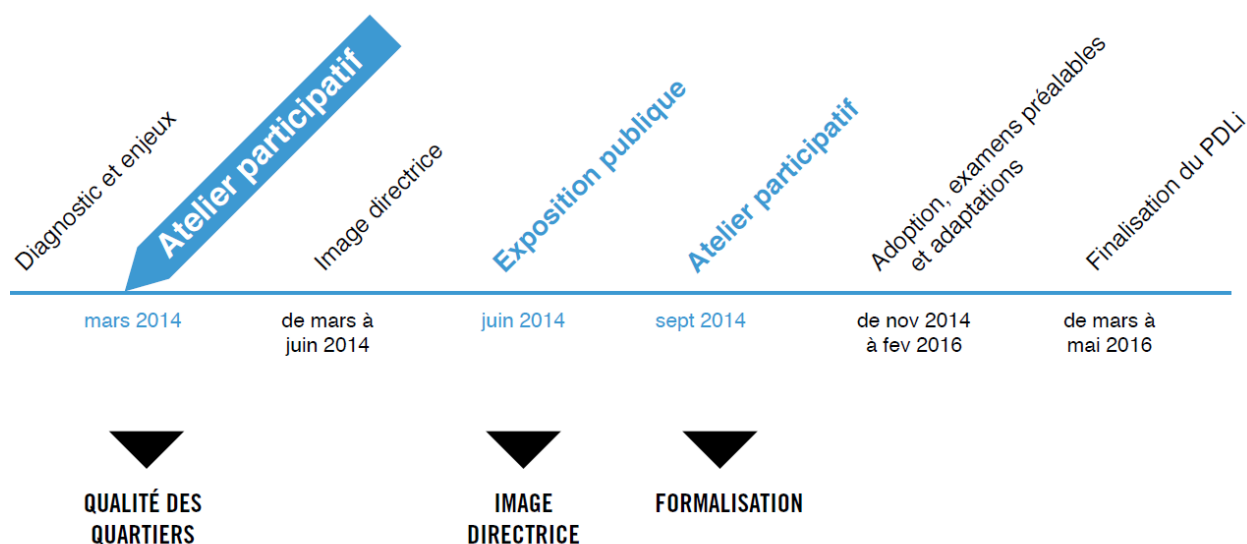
Diagnostic et enjeux

Atelier participatif

Image directrice

Exposition publique

Atelier participatif

Adoption, examens préalables et adaptations

Finalisation du PDLi

mars 2014

de mars à juin 2014

juin 2014

sept 2014

de nov 2014 à fev 2016

de mars à mai 2016

QUALITÉ DES QUARTIERS

IMAGE DIRECTRICE

FORMALISATION